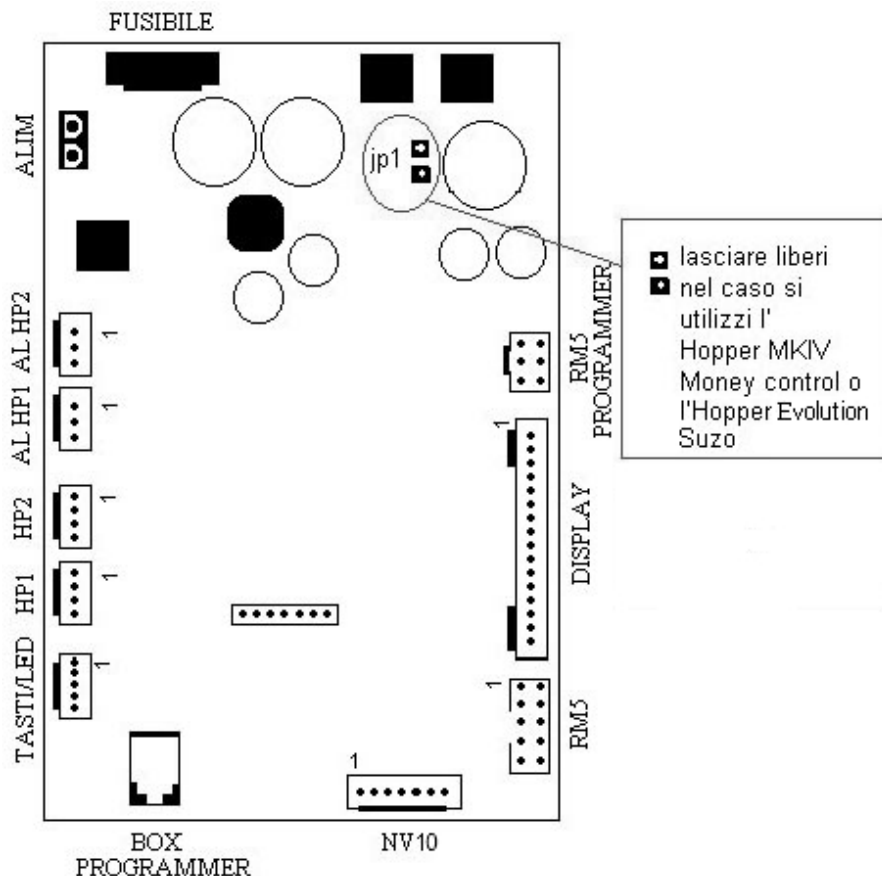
FUSIBILE

ALIM

jp1

lasciare liberi
nel caso si utilizzi l' Hopper MKIV Money control o l'Hopper Evolution Suzo

AL HP2

1

AL HP1

1

RM5 PROGRAMMER

1

HP2

1

DISPLAY

HP1

1

TASTI/LED

1

1

RM5

1

BOX PROGRAMMER

NV10